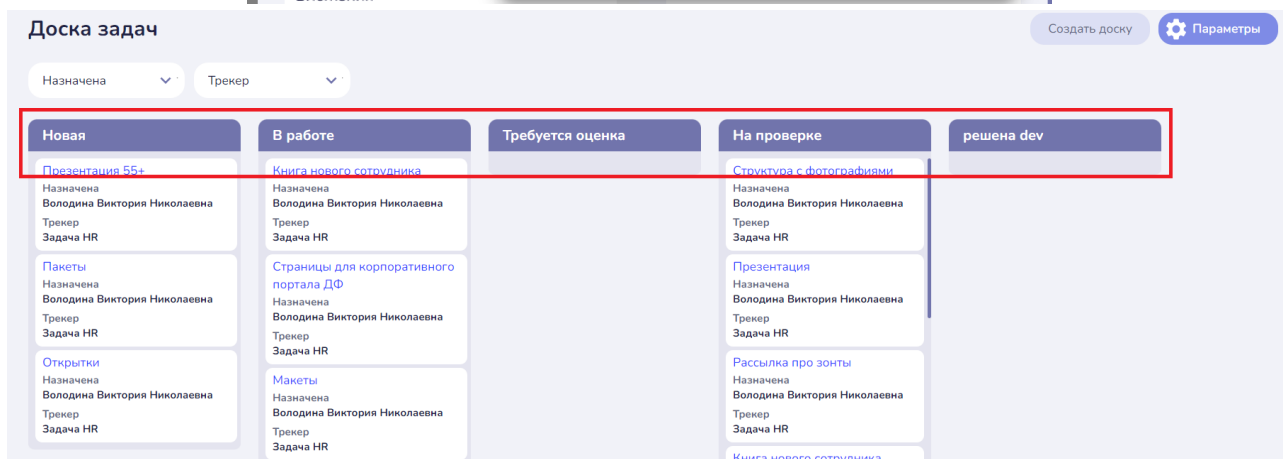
Доска задач

Создать доску

Параметры

Назначена

Трекер

Новая

Презентация 55+
Назначена
Володина Виктория Николаевна
Трекер
Задача HR

Пакеты
Назначена
Володина Виктория Николаевна
Трекер
Задача HR

Открытки
Назначена
Володина Виктория Николаевна
Трекер
Задача HR

В работе

Книга нового сотрудника
Назначена
Володина Виктория Николаевна
Трекер
Задача HR

Страницы для корпоративного портала ДФ
Назначена
Володина Виктория Николаевна
Трекер
Задача HR

Макеты
Назначена
Володина Виктория Николаевна
Трекер
Задача HR

Требуется оценка

На проверке

Структура с фотографиями
Назначена
Володина Виктория Николаевна
Трекер
Задача HR

Презентация
Назначена
Володина Виктория Николаевна
Трекер
Задача HR

Рассылка про зонты
Назначена
Володина Виктория Николаевна
Трекер
Задача HR

Книга нового сотрудника

решена dev